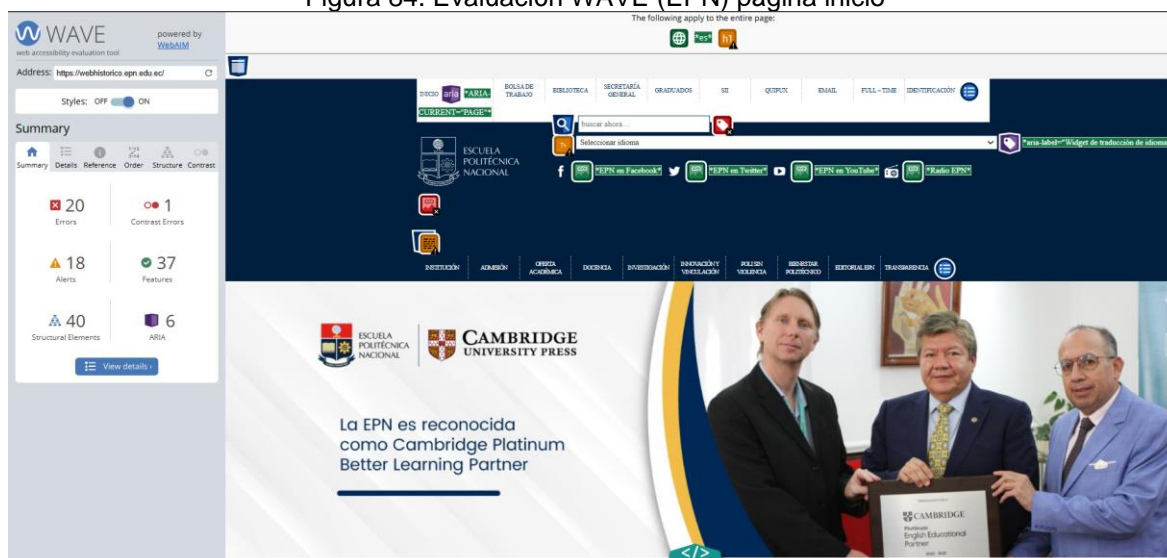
Figura 34. Evaluación WAVE (EPN) página inicio

WAVE
web accessibility evaluation tool
powered by WebAIM

Address: https://webhistorico.epn.edu.ec/

Styles: OFF ON

Summary

Summary Details Reference Order Structure Contrast

20 Errors
1 Contrast Errors
18 Alerts
37 Features
40 Structural Elements
6 ARIA

View details ›

The following apply to the entire page:
"es" h1

INICIO aria "ARIA-CURRENT="PAGE"" BOLSA DE TRABAJO BIBLIOTECA SECRETARÍA GENERAL GRADUADOS SII QUIPUX EMAIL FULL - TIME IDENTIFICACIÓN

buscar ahora...
Seleccionar idioma
"aria-label="Widget de traducción de idioma

ESCUELA POLITÉCNICA NACIONAL

"EPN en Facebook" "EPN en Twitter" "EPN en YouTube" "Radio EPN"

INSTITUCIÓN ADMISIÓN OFERTA ACADÉMICA DOCENCIA INVESTIGACIÓN INNOVACIÓN Y VINCULACIÓN POLI SIN VIOLENCIA BIENESTAR POLITÉCNICO EDITORIAL EPN TRANSPARENCIA

ESCUELA POLITÉCNICA NACIONAL
CAMBRIDGE UNIVERSITY PRESS

La EPN es reconocida como Cambridge Platinum Better Learning Partner

CAMBRIDGE
Platinum
English Educational Partner